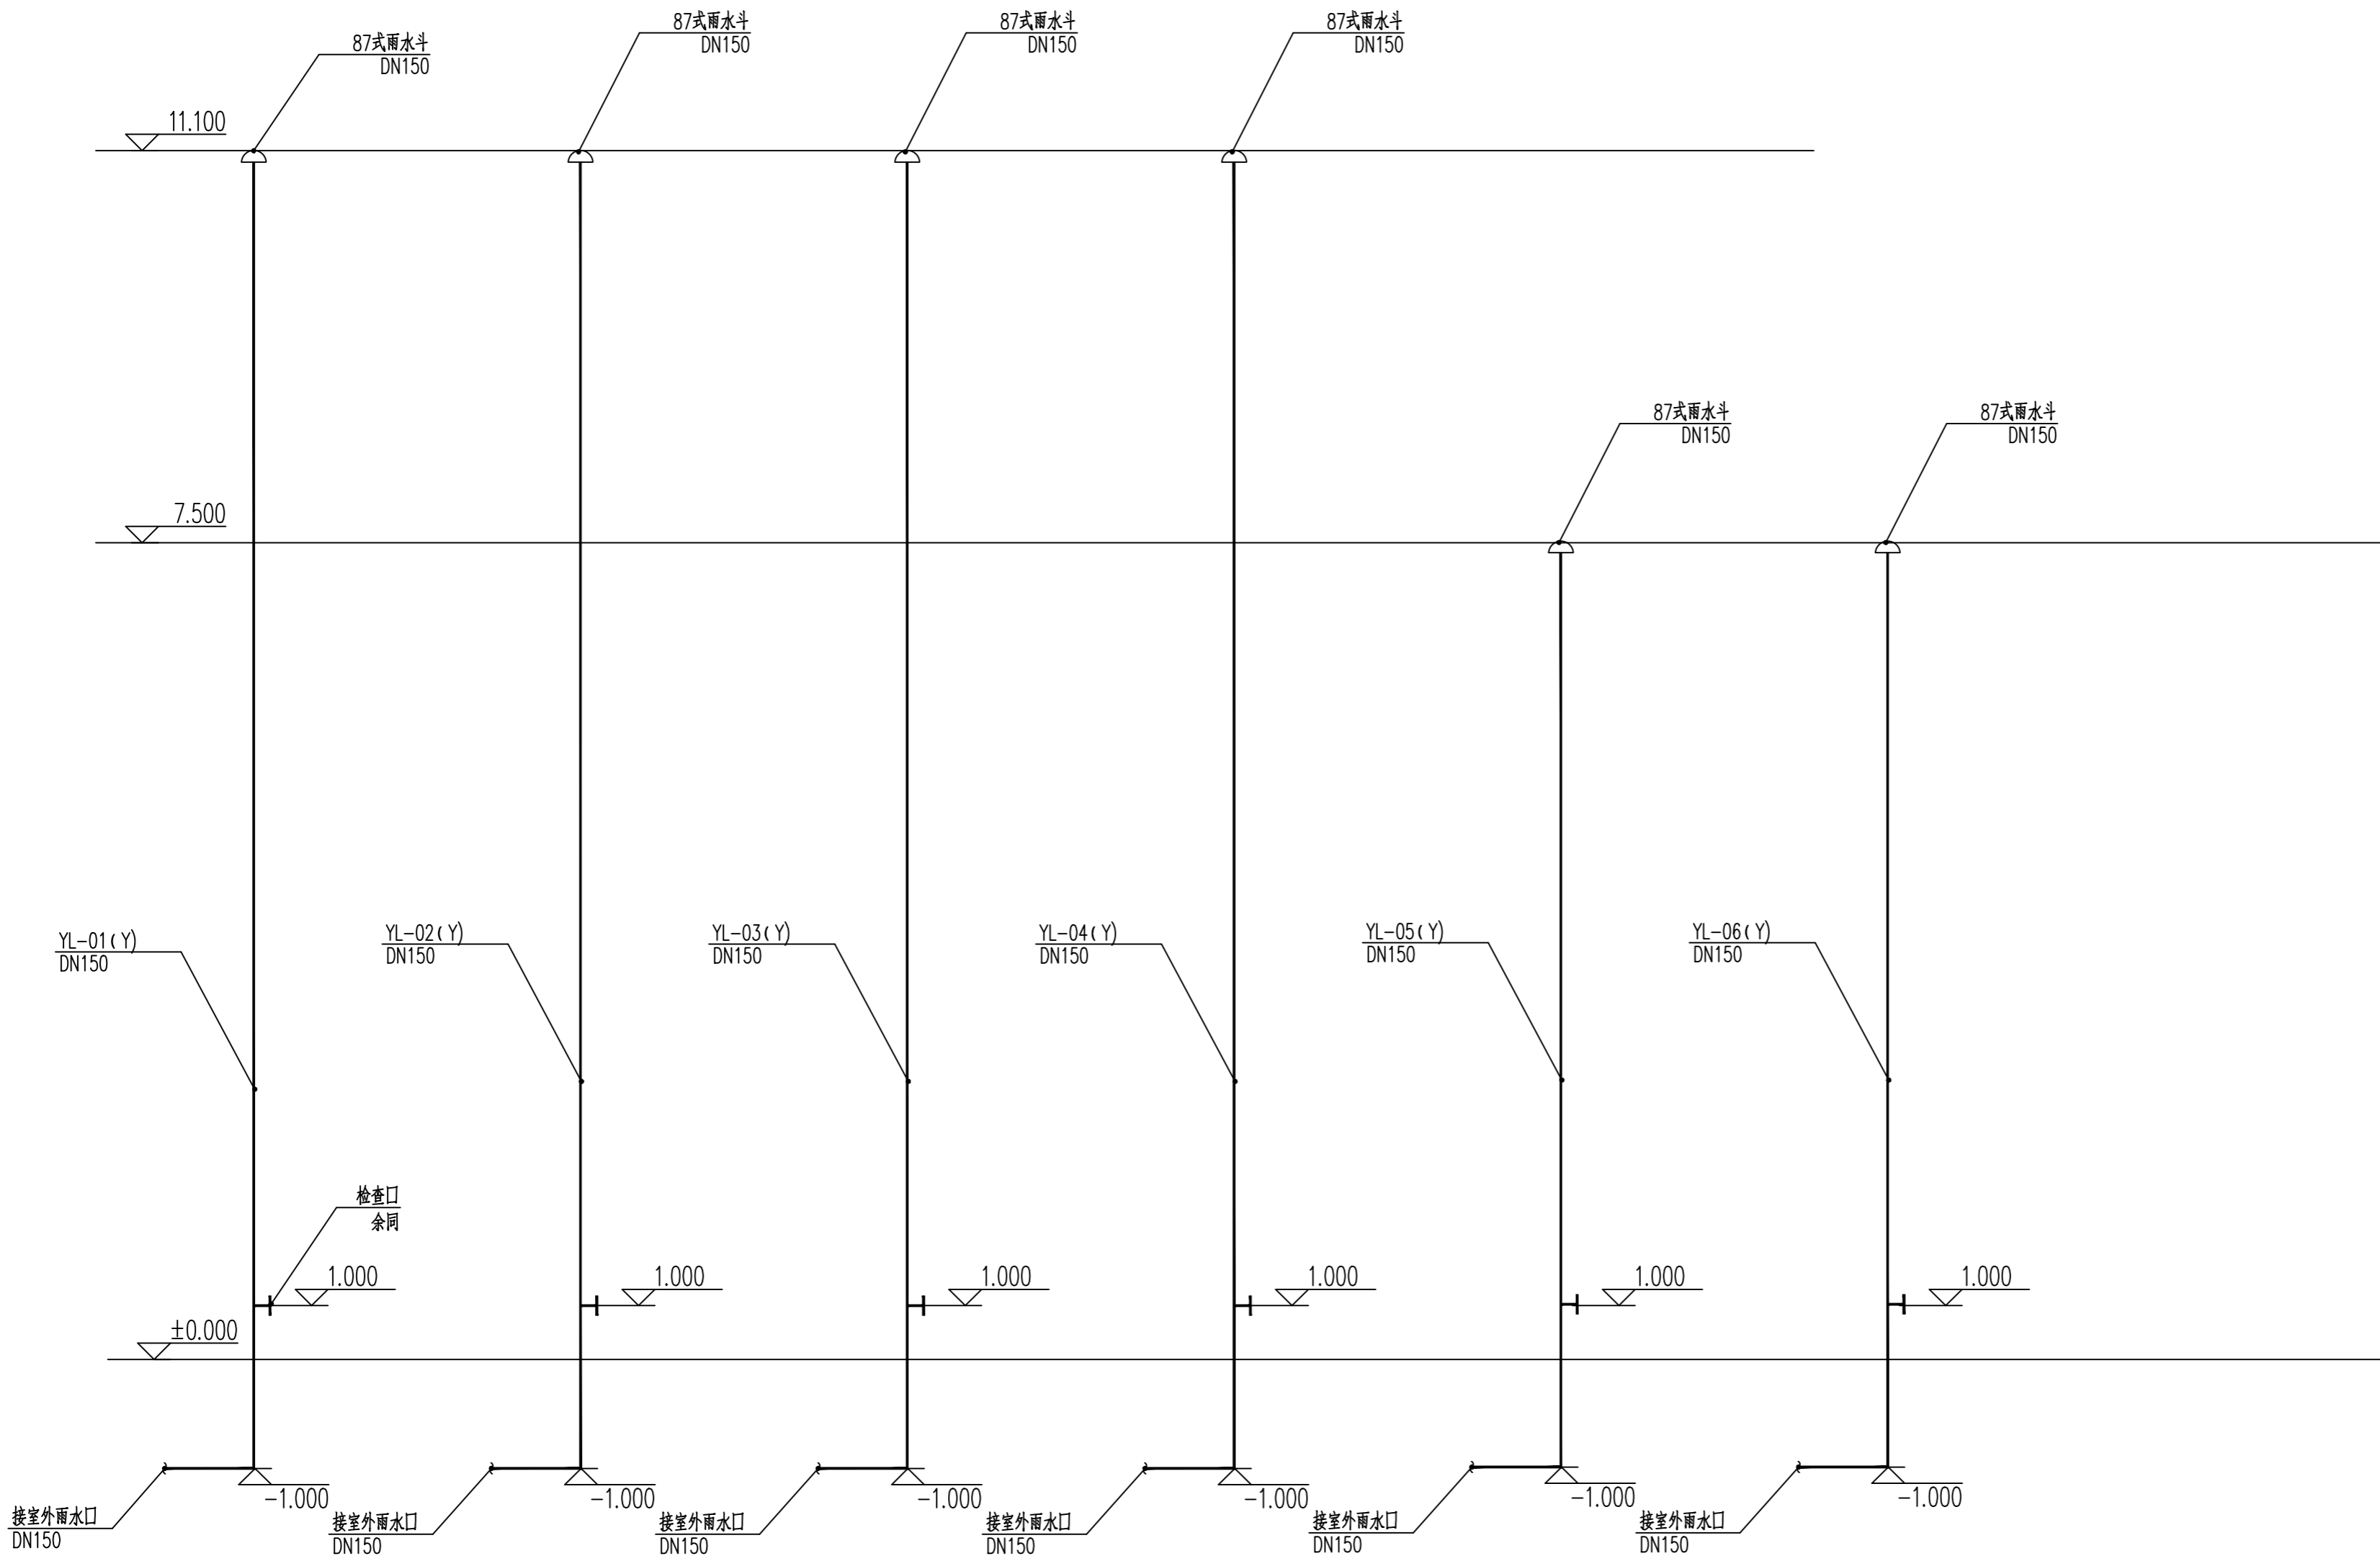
87式雨水斗
DN150

87式雨水斗
DN150

87式雨水斗
DN150

87式雨水斗
DN150

11.100

87式雨水斗
DN150

87式雨水斗
DN150

7.500

YL-01(Y)
DN150

YL-02(Y)
DN150

YL-03(Y)
DN150

YL-04(Y)
DN150

YL-05(Y)
DN150

YL-06(Y)
DN150

检查口
余同

1.000

1.000

1.000

1.000

1.000

1.000

±0.000

-1.000

-1.000

-1.000

-1.000

-1.000

-1.000

接室外雨水口
DN150

接室外雨水口
DN150

接室外雨水口
DN150

接室外雨水口
DN150

接室外雨水口
DN150

接室外雨水口
DN150